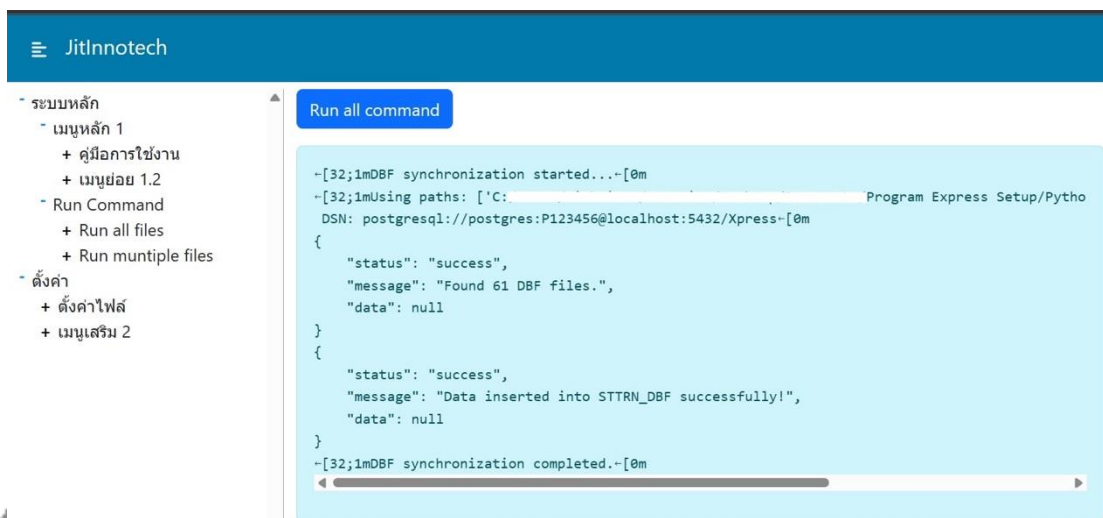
JitInnotech

- ระบบหลัก
- เมนูหลัก 1
+ คู่มือการใช้งาน
+ เมนูย่อย 1.2
- Run Command
+ Run all files
+ Run muntiple files
- ตั้งค่า
+ ตั้งค่าไฟล์
+ เมนูเสริม 2

Run all command

←[32;1mDBF synchronization started...←[0m
←[32;1mUsing paths: ['C:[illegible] Program Express Setup/Pytho
DSN: postgresql://postgres:P123456@localhost:5432/Xpress←[0m
{
"status": "success",
"message": "Found 61 DBF files.",
"data": null
}
{
"status": "success",
"message": "Data inserted into STTRN_DBF successfully!",
"data": null
}
←[32;1mDBF synchronization completed.←[0m